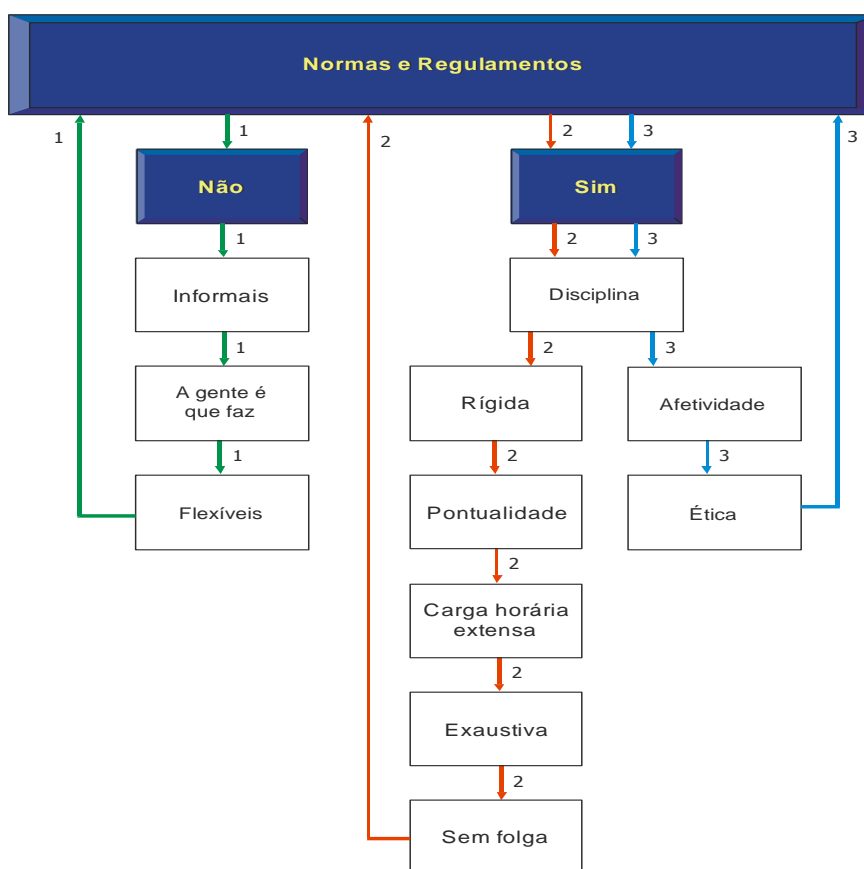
Normas e Regulamentos

1

1

2

2

3

3

Não

Sim

1

2

3

Informais

Disciplina

1

2

3

A gente é que faz

Rígida

Afetividade

1

2

3

Flexíveis

Pontualidade

Ética

2

Carga horária extensa

2

Exaustiva

2

Sem folga